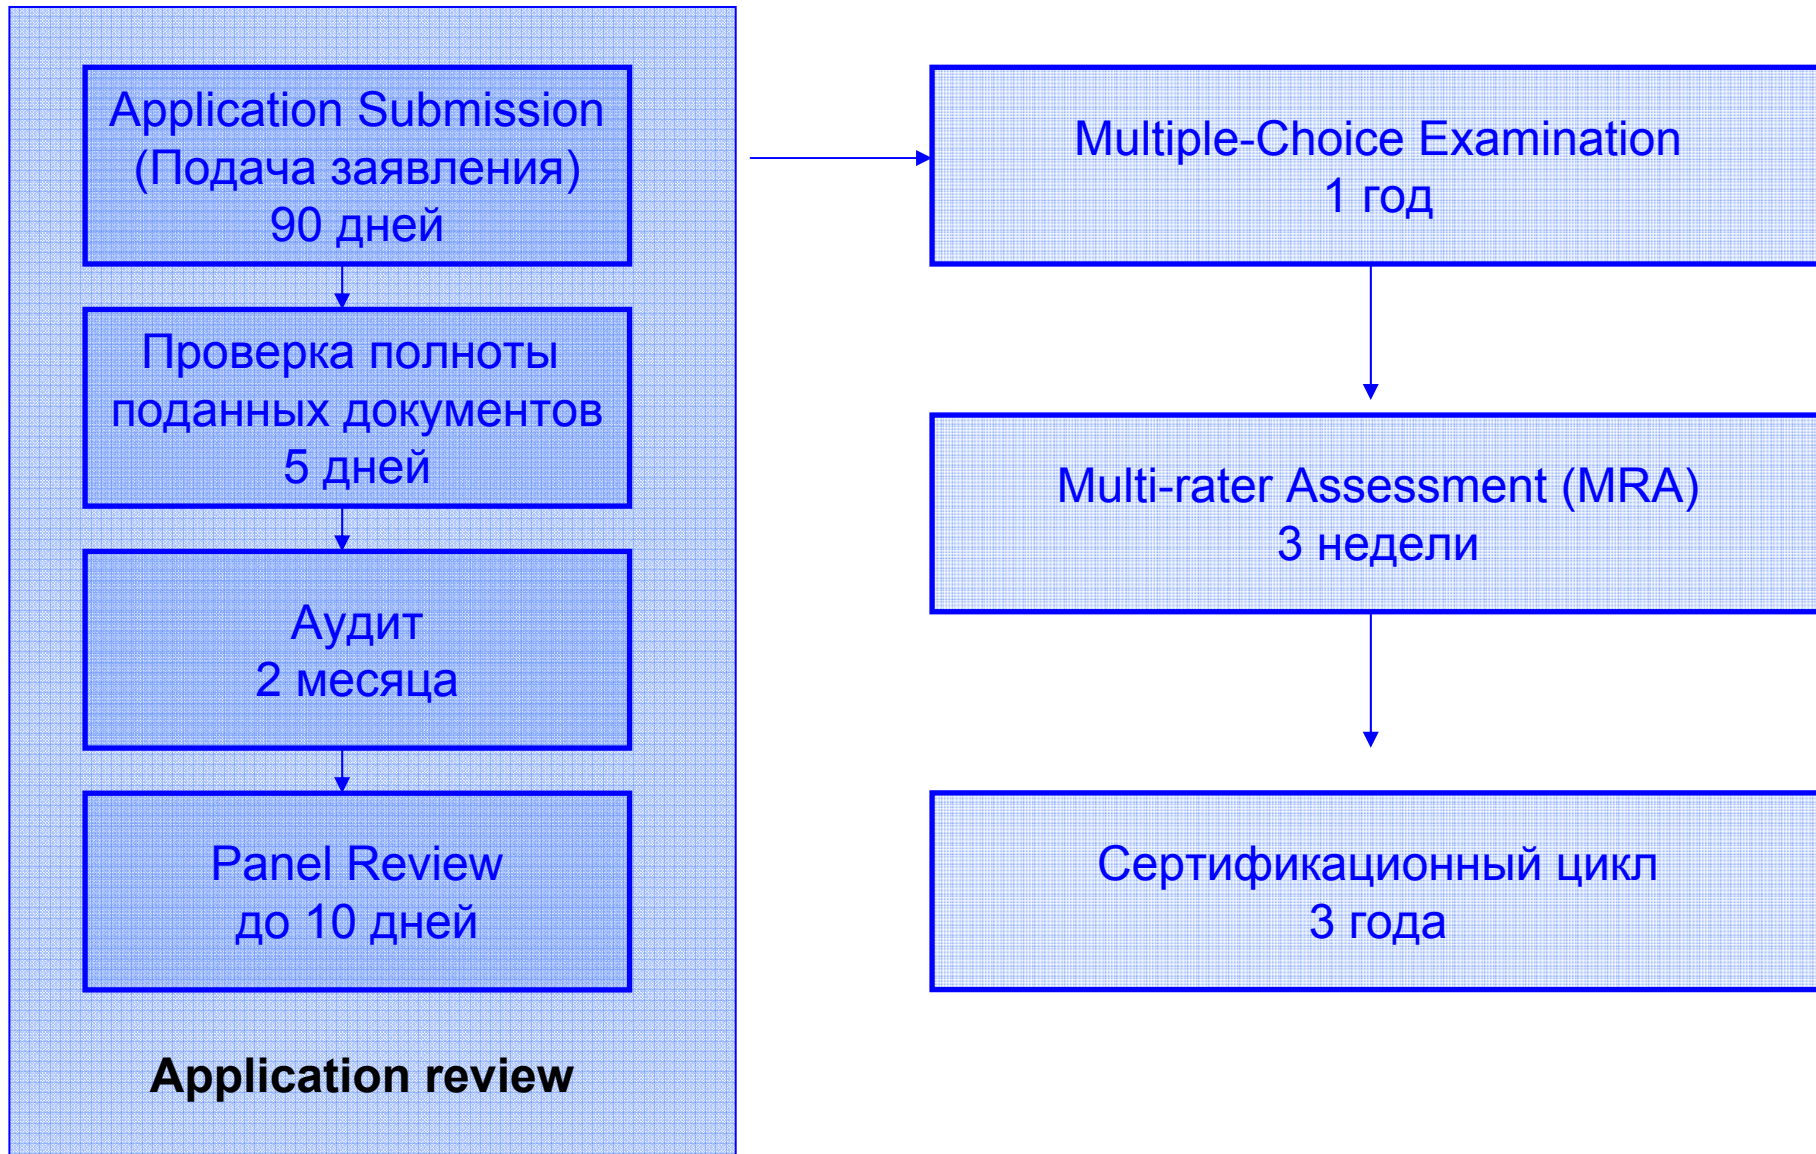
Application Submission
(Подача заявления)
90 дней

Проверка полноты поданных документов
5 дней

Аудит
2 месяца

Panel Review
до 10 дней

Application review

Multiple-Choice Examination
1 год

Multi-rater Assessment (MRA)
3 недели

Сертификационный цикл
3 года